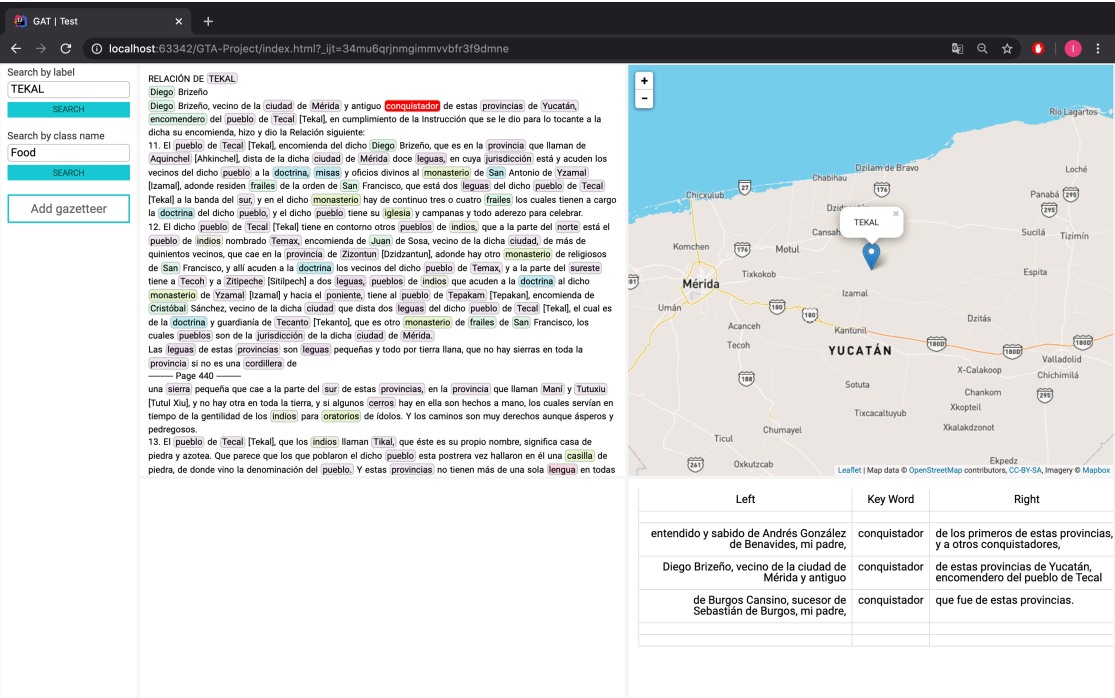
GAT | Test
localhost:63342/GTA-Project/index.html?_ijt=34mu6qrjnmgimmvbfr3f9dmne

Search by label
TEKAL
SEARCH

Search by class name
Food
SEARCH

Add gazetteer

RELACIÓN DE TEKAL
Diego Brizeño
Diego Brizeño, vecino de la ciudad de Mérida y antiguo conquistador de estas provincias de Yucatán, encomendero del pueblo de Tecal [Tekal], en cumplimiento de la Instrucción que se le dio para lo tocante a la dicha su encomienda, hizo y dio la Relación siguiente:
11. El pueblo de Tecal [Tekal], encomienda del dicho Diego Brizeño, que es en la provincia que llaman de Aquinchel [Ahkinchel], dista de la dicha ciudad de Mérida doce leguas, en cuya jurisdicción está y acuden los vecinos del dicho pueblo a la doctrina, misas y oficios divinos al monasterio de San Antonio de Yzamal [Izamal], adonde residen frailes de la orden de San Francisco, que está dos leguas del dicho pueblo de Tecal [Tekal] a la banda del sur, y en el dicho monasterio hay de continuo tres o cuatro frailes los cuales tienen a cargo la doctrina del dicho pueblo, y el dicho pueblo tiene su iglesia y campanas y todo aderezo para celebrar.
12. El dicho pueblo de Tecal [Tekal] tiene en contorno otros pueblos de indios, que a la parte del norte está el pueblo de indios nombrado Temax, encomienda de Juan de Sosa, vecino de la dicha ciudad, de más de quinientos vecinos, que cae en la provincia de Zizontun [Dzidzantun], adonde hay otro monasterio de religiosos de San Francisco, y allí acuden a la doctrina los vecinos del dicho pueblo de Temax, y a la parte del sureste tiene a Tecoh y a Zitipeche [Sitilpech] a dos leguas, pueblos de indios que acuden a la doctrina al dicho monasterio de Yzamal [Izamal] y hacia el poniente, tiene al pueblo de Tepakam [Tepakan], encomienda de Cristóbal Sánchez, vecino de la dicha ciudad que dista dos leguas del dicho pueblo de Tecal [Tekal], el cual es de la doctrina y guardianía de Tecanto [Tekanto], que es otro monasterio de frailes de San Francisco, los cuales pueblos son de la jurisdicción de la dicha ciudad de Mérida.
Las leguas de estas provincias son leguas pequeñas y todo por tierra llana, que no hay sierras en toda la provincia si no es una cordillera de
——— Page 440 ———
una sierra pequeña que cae a la parte del sur de estas provincias, en la provincia que llaman Maní y Tutuxiu [Tutul Xiu], y no hay otra en toda la tierra, y si algunos cerros hay en ella son hechos a mano, los cuales servían en tiempo de la gentilidad de los indios para oratorios de ídolos. Y los caminos son muy derechos aunque ásperos y pedregosos.
13. El pueblo de Tecal [Tekal], que los indios llaman Tikal, que éste es su propio nombre, significa casa de piedra y azotea. Que parece que los que poblaron el dicho pueblo esta postrera vez hallaron en él una casilla de piedra, de donde vino la denominación del pueblo. Y estas provincias no tienen más de una sola lengua en todas

+
-
Río Lagartos
Dzilam de Bravo
Chabihau
Loché
Chicxulub
27
176
Panabá
295
Dzid
TEKAL
Cansah
Sucilá
Tizimín
Komchen
176
Motul
Espita
Tixkokob
181
Mérida
Izamal
Umán
180
Dzitás
Acanceh
Kantunil
Tecoh
YUCATÁN
180D
180D
Valladolid
X-Calakoop
Chichimilá
188
Sotuta
Chankom
Xkopteil
Tixcacaltuyub
Chumayel
Xkalakdzonot
Ticul
Ekpedz
261
Oxkutzcab
295
Leaflet | Map data © OpenStreetMap contributors, CC-BY-SA, Imagery © Mapbox

| Left | Key Word | Right |
|---|---|---|
| | | |
| entendido y sabido de Andrés González de Benavides, mi padre, | conquistador | de los primeros de estas provincias, y a otros conquistadores, |
| Diego Brizeño, vecino de la ciudad de Mérida y antiguo | conquistador | de estas provincias de Yucatán, encomendero del pueblo de Tecal |
| de Burgos Cansino, sucesor de Sebastián de Burgos, mi padre, | conquistador | que fue de estas provincias. |
| | | |
| | | |